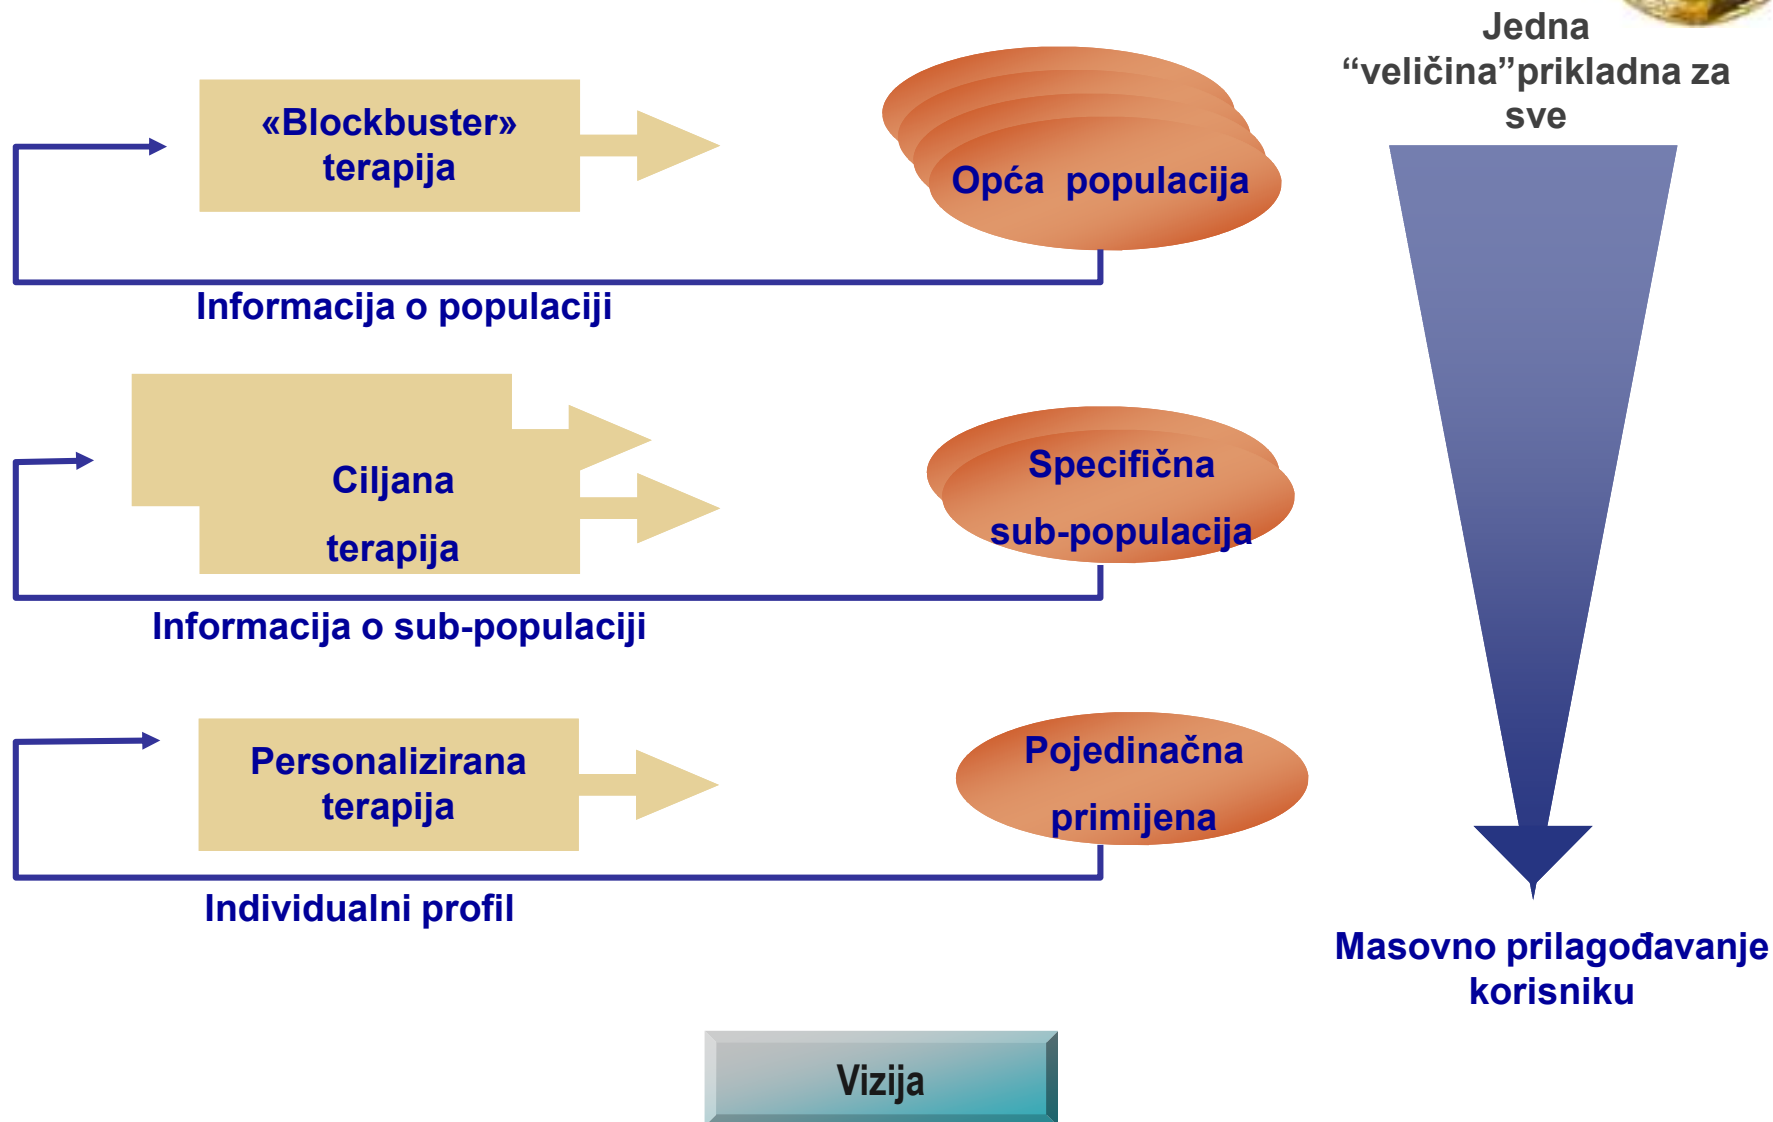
Jedna “veličina”prikladna za sve

«Blockbuster» terapija

Opća populacija

Informacija o populaciji

Ciljana terapija

Specifična sub-populacija

Informacija o sub-populaciji

Personalizirana terapija

Pojedinačna primijena

Individualni profil

Masovno prilagođavanje korisniku

Vizija